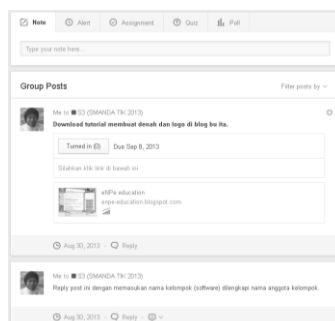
Note Alert Assignment Quiz Poll

Type your note here...

Group Posts

Filter posts by

Me to S3 (SMANDA TIK 2013)

Download tutorial membuat denah dan logo di blog bu ita.

Turned in (0) Due Sep 6, 2013

Silahkan klik link di bawah ini

eNPe education

enpe-education.blogspot.com

Aug 30, 2013 · Reply

Me to S3 (SMANDA TIK 2013)

Reply post ini dengan memasukan nama kelompok (software) dilengkapi nama anggota kelompok.

Aug 30, 2013 · Reply ·